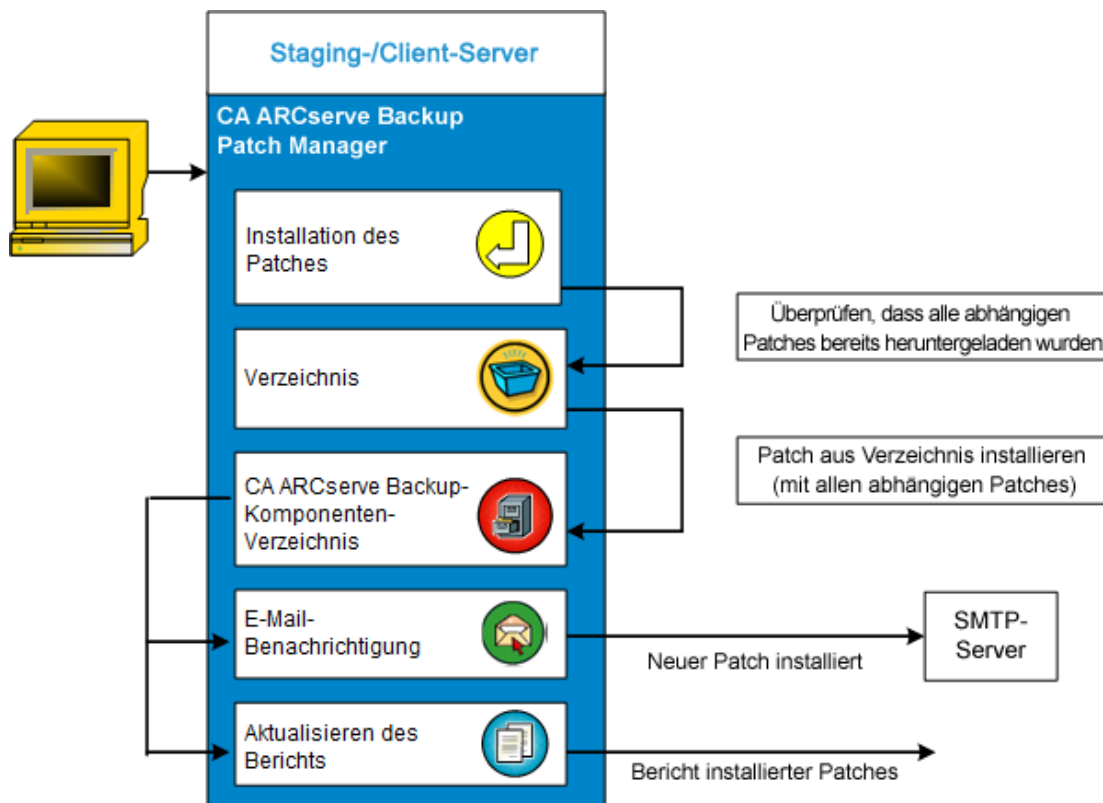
Staging-/Client-Server

CA ARCserve Backup Patch Manager

Installation des Patches

Überprüfen, dass alle abhängigen Patches bereits heruntergeladen wurden

Verzeichnis

Patch aus Verzeichnis installieren (mit allen abhängigen Patches)

CA ARCserve Backup-Komponenten-Verzeichnis

E-Mail-Benachrichtigung

SMTP-Server

Neuer Patch installiert

Aktualisieren des Berichts

Bericht installierter Patches